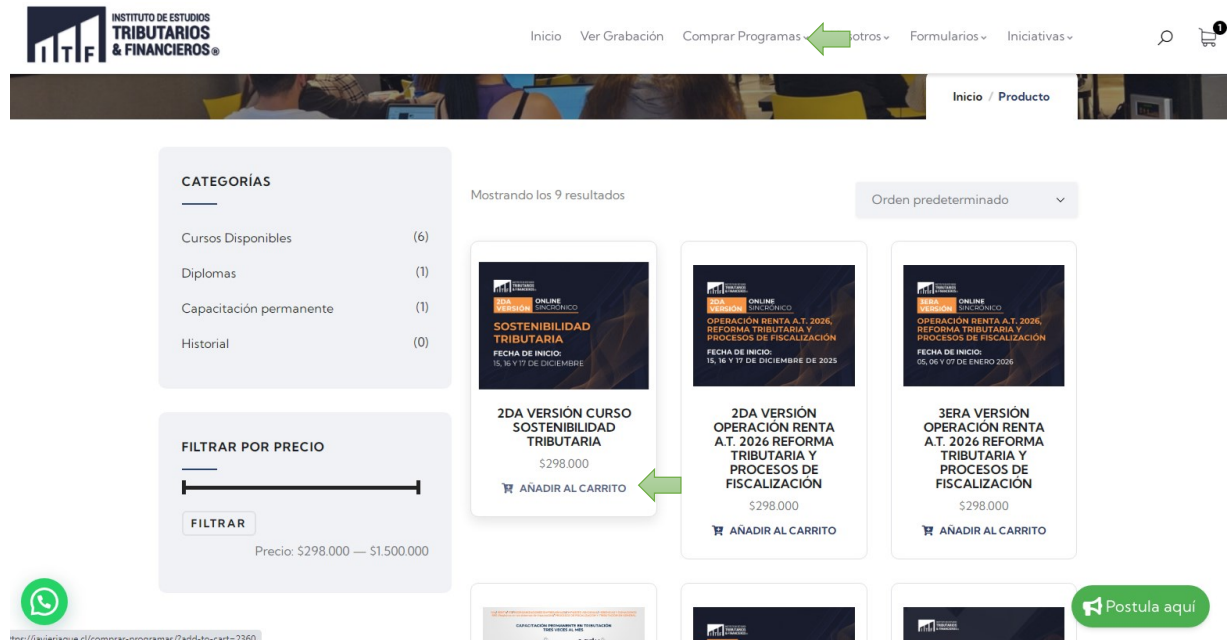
INSTITUTO DE ESTUDIOS TRIBUTARIOS & FINANCIEROS®

ITF

Inicio Ver Grabación Comprar Programas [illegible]otros Formularios Iniciativas

1

Inicio / Producto

CATEGORÍAS

Cursos Disponibles (6)
Diplomas (1)
Capacitación permanente (1)
Historial (0)

FILTRAR POR PRECIO

FILTRAR

Precio: $298.000 — $1.500.000

Mostrando los 9 resultados

Orden predeterminado

2DA VERSIÓN ONLINE SINCRÓNICO
SOSTENIBILIDAD TRIBUTARIA
FECHA DE INICIO: 15, 16 Y 17 DE DICIEMBRE

2DA VERSIÓN CURSO SOSTENIBILIDAD TRIBUTARIA
$298.000
AÑADIR AL CARRITO

2DA VERSIÓN ONLINE SINCRÓNICO
OPERACIÓN RENTA A.T. 2026, REFORMA TRIBUTARIA Y PROCESOS DE FISCALIZACIÓN
FECHA DE INICIO: 15, 16 Y 17 DE DICIEMBRE DE 2025

2DA VERSIÓN OPERACIÓN RENTA A.T. 2026 REFORMA TRIBUTARIA Y PROCESOS DE FISCALIZACIÓN
$298.000
AÑADIR AL CARRITO

3ERA VERSIÓN ONLINE SINCRÓNICO
OPERACIÓN RENTA A.T. 2026, REFORMA TRIBUTARIA Y PROCESOS DE FISCALIZACIÓN
FECHA DE INICIO: 05, 06 Y 07 DE ENERO 2026

3ERA VERSIÓN OPERACIÓN RENTA A.T. 2026 REFORMA TRIBUTARIA Y PROCESOS DE FISCALIZACIÓN
$298.000
AÑADIR AL CARRITO

CAPACITACIÓN PERMANENTE EN TRIBUTACIÓN TRES VECES AL MES

Postula aquí

https://javierjaque.cl/comprar-programas/?add-to-cart=2360